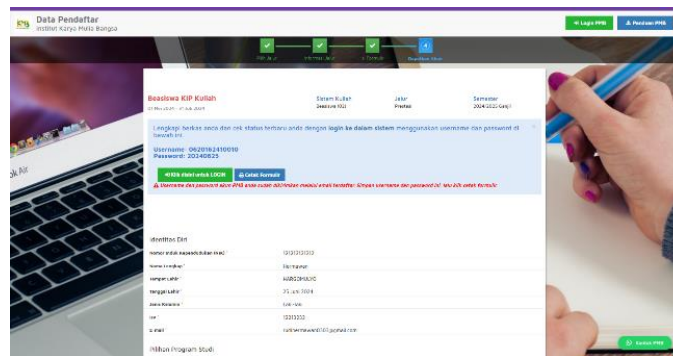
Data Pendaftar
Institut Karya Mulia Bangsa

Login PMB
Pendaftar PMB

Pilih Jalur
Informasi Jalur
Isi Formulir
Registrasi Akun

Beasiswa KIP Kuliah
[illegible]

Sistem Kuliah
Beasiswa KIP

Jalur
Prestasi

Semester
2024/2025 Ganjil

Lengkapi berkas anda dan cek status tertentu anda dengan login ke dalam sistem menggunakan username dan password di bawah ini.

Username: 06201624100010
Password: 20340825

KLIK disini untuk LOGIN
Cetak Formulir

Username dan password akun PMB anda sudah dikirimkan melalui email terdaftar. Simpan username dan password ini, lalu klik cetak formulir

Identitas Diri

| Nomor Induk Kependudukan (NIK) * | 1313131313 |
|---|---|
| Nama Lengkap * | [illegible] |
| Tempat Lahir * | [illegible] |
| Tanggal Lahir * | 25 Juni 2004 |
| Jenis Kelamin * | Laki-laki |
| HP * | 13313333 |
| E-mail | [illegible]@gmail.com |

Pilihan Program Studi

Kontak PMB